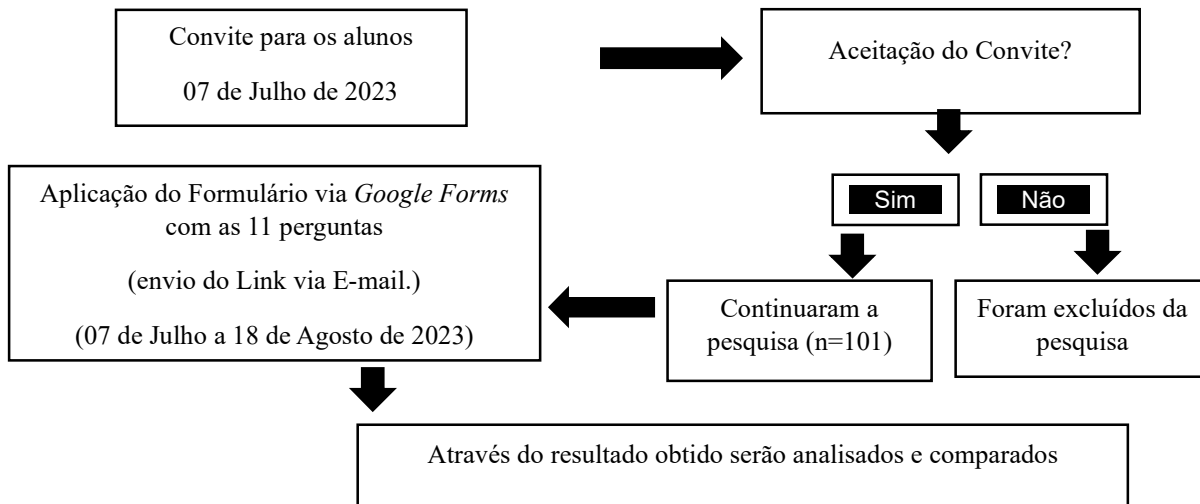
Convite para os alunos

07 de Julho de 2023

Aceitação do Convite?

Sim

Não

Aplicação do Formulário via *Google Forms* com as 11 perguntas

(envio do Link via E-mail.)

(07 de Julho a 18 de Agosto de 2023)

Continuaram a pesquisa (n=101)

Foram excluídos da pesquisa

Através do resultado obtido serão analisados e comparados